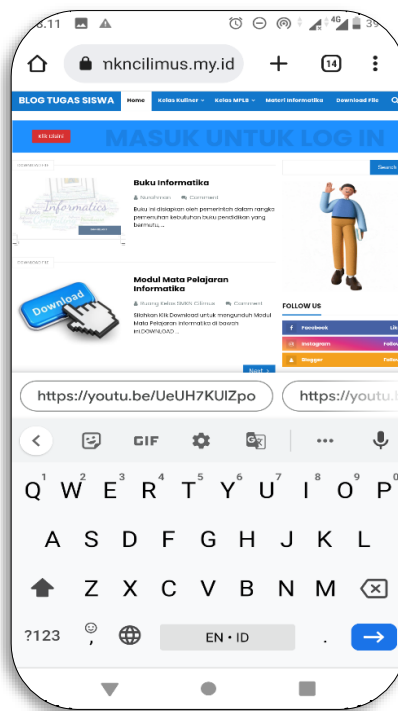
8.11 4G 39
nkncilimus.my.id 14
BLOG TUGAS SISWA Home Kelas Kuliner Kelas MPLB Materi Informatika Download File
klik disini
MASUK UNTUK LOG IN
Search
Buku Informatika
Nurohman Comment
Buku ini disiapkan oleh pemerintah dalam rangka pemenuhan kebutuhan buku pendidikan yang bermutu, ...
Informatika
Download
Modul Mata Pelajaran Informatika
Ruang Kelas SMKN Cilimus Comment
Silahkan Klik Download untuk mengunduh Modul Mata Pelajaran Informatika di bawah ini.DOWNLOAD ...
FOLLOW US
Facebook Lik
Instagram Follo
Blogger Follo
Next
https://youtu.be/UeUH7KUIZpo https://youtu.b
GIF
Q W E R T Y U I O P
1 2 3 4 5 6 7 8 9 0
A S D F G H J K L
Z X C V B N M
?123 EN • ID .